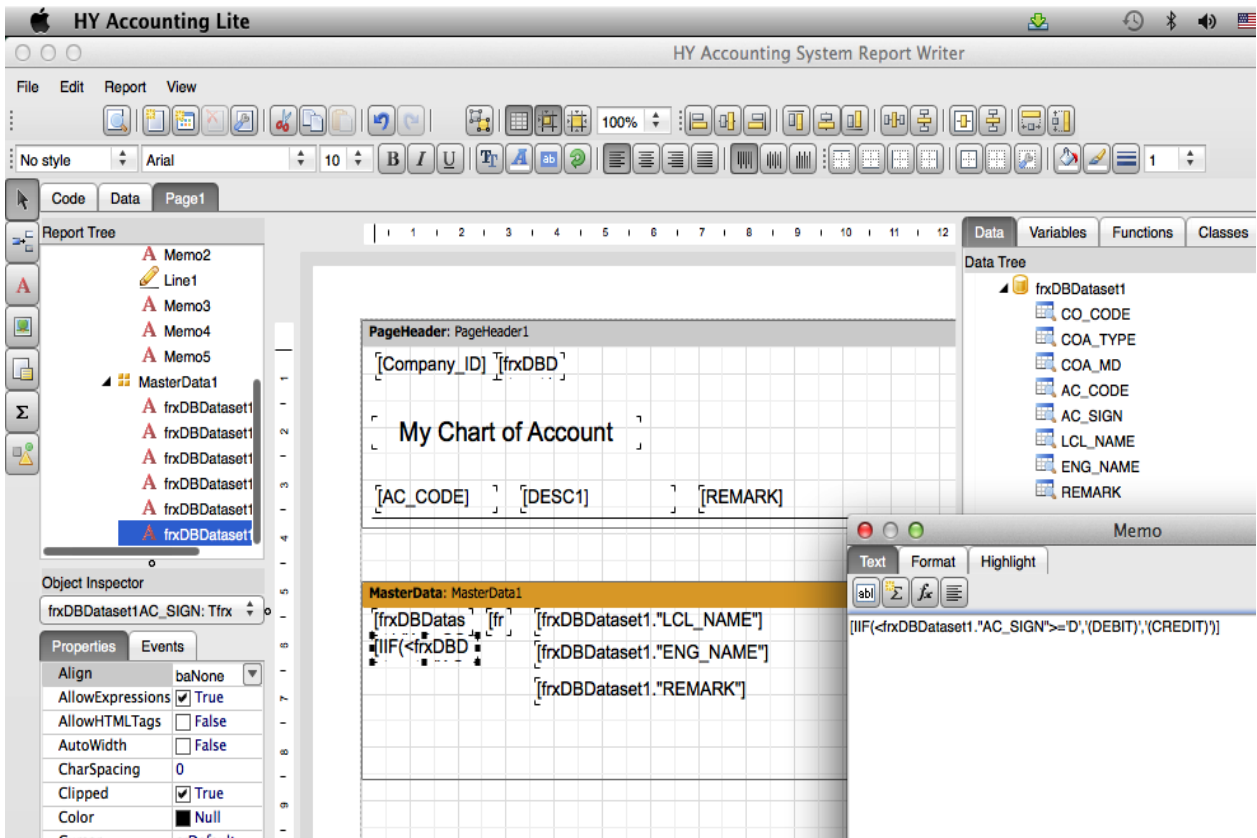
HY Accounting Lite

HY Accounting System Report Writer

File Edit Report View

100%

No style Arial 10 1

Code Data Page1

Report Tree
Memo2
Line1
Memo3
Memo4
Memo5
MasterData1
frxDBDataset1
frxDBDataset1
frxDBDataset1
frxDBDataset1
frxDBDataset1
frxDBDataset1

Object Inspector
frxDBDataset1AC_SIGN: Tfrx

Properties Events

| | |
|---|---|
| Align | baNone |
| AllowExpressions | True |
| AllowHTMLTags | False |
| AutoWidth | False |
| CharSpacing | 0 |
| Clipped | True |
| Color | Null |

1 2 3 4 5 6 7 8 9 10 11 12

PageHeader: PageHeader1
[Company_ID] [frxDBD
My Chart of Account
[AC_CODE] [DESC1] [REMARK]

MasterData: MasterData1
[frxDBDatas [fr [frxDBDataset1."LCL_NAME"]
[IIF(<frxDBD [frxDBDataset1."ENG_NAME"]
[frxDBDataset1."REMARK"]

Data Variables Functions Classes
Data Tree
frxDBDataset1
CO_CODE
COA_TYPE
COA_MD
AC_CODE
AC_SIGN
LCL_NAME
ENG_NAME
REMARK

Memo
Text Format Highlight
[IIF(<frxDBDataset1."AC_SIGN">='D','(DEBIT)','(CREDIT)')]